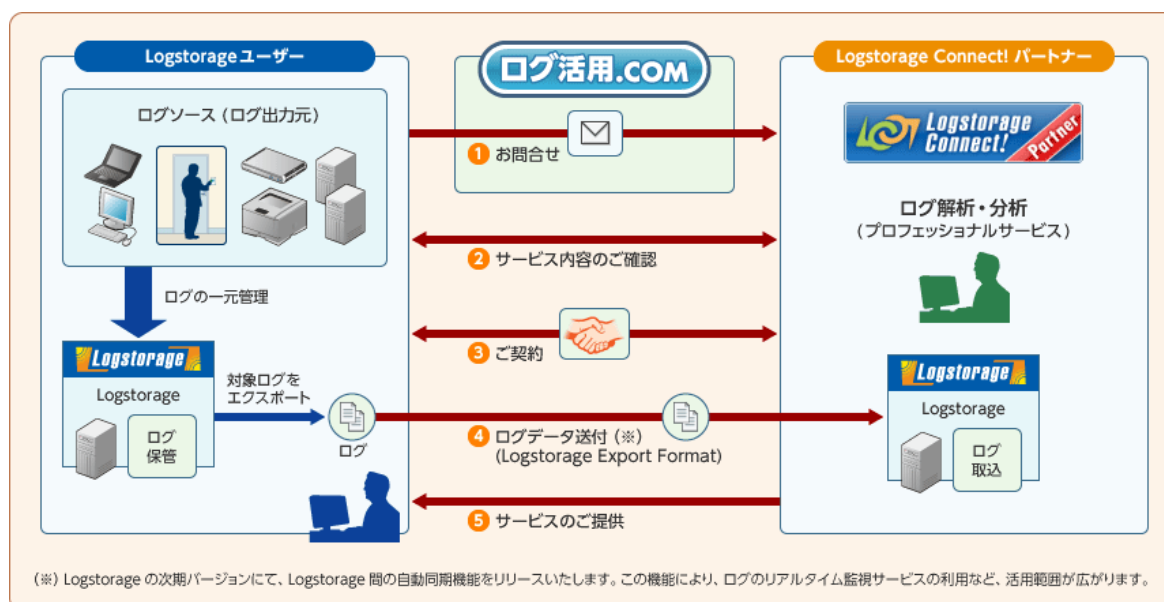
Logstorageユーザー

ログ活用.COM

Logstorage Connect! パートナー

ログソース（ログ出力元）

1 お問合せ

Logstorage Connect! Partner

ログ解析・分析
（プロフェッショナルサービス）

2 サービス内容のご確認

ログの一元管理

3 ご契約

Logstorage

Logstorage

対象ログを
エクスポート

ログ
保管

ログ

4 ログデータ送付（※）
(Logstorage Export Format)

Logstorage

Logstorage

ログ
取込

5 サービスのご提供

（※）Logstorage の次期バージョンにて、Logstorage 間の自動同期機能をリリースいたします。この機能により、ログのリアルタイム監視サービスの利用など、活用範囲が広がります。